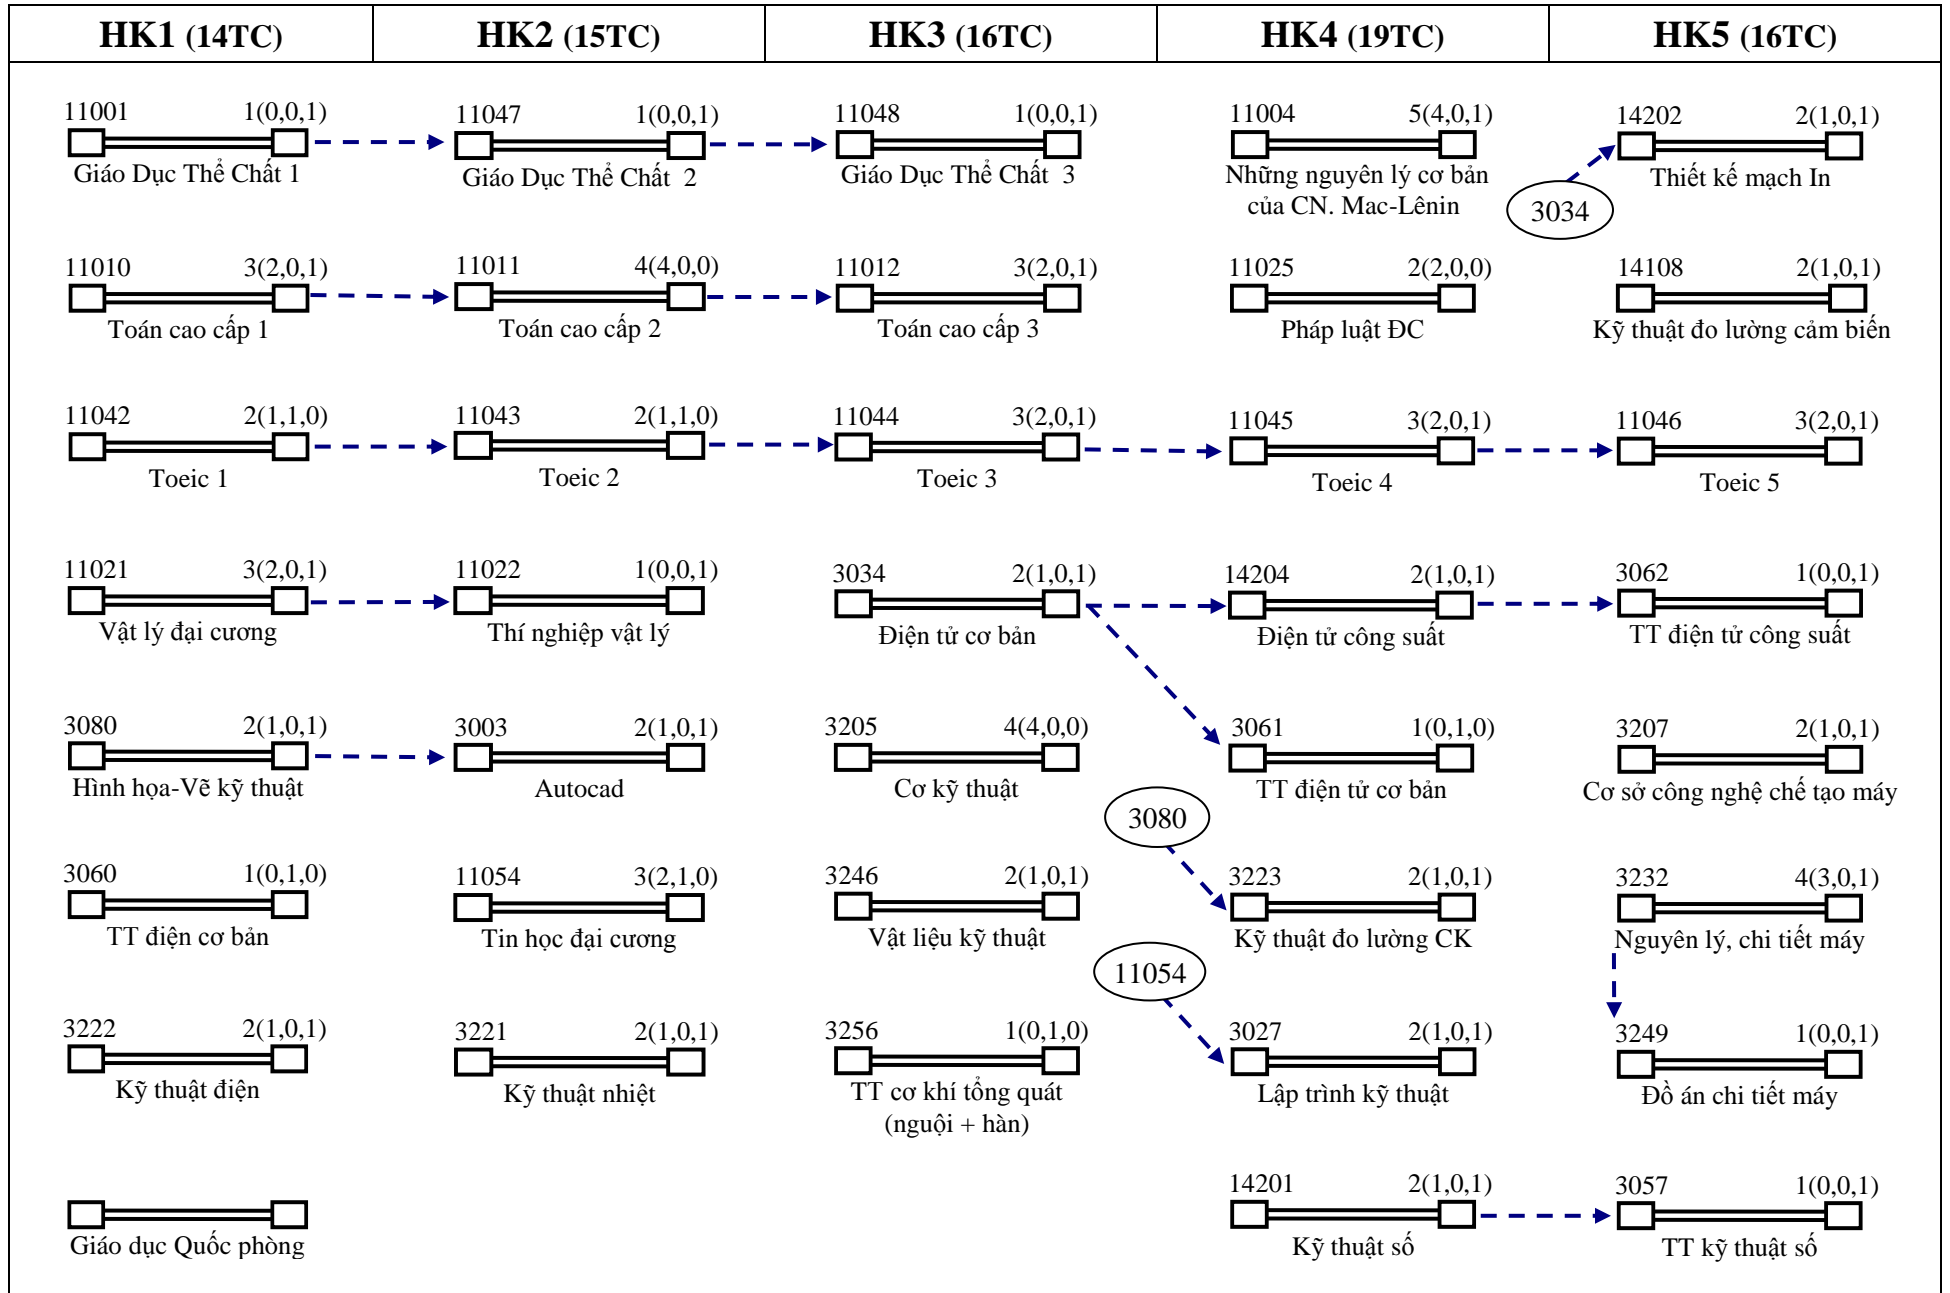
| HK1 (14TC) | HK2 (15TC) | HK3 (16TC) | HK4 (19TC) | HK5 (16TC) |
|---|---|---|---|---|

11001 1(0,0,1)
Giáo Dục Thể Chất 1

11010 3(2,0,1)
Toán cao cấp 1

11042 2(1,1,0)
Toeic 1

11021 3(2,0,1)
Vật lý đại cương

3080 2(1,0,1)
Hình họa-Vẽ kỹ thuật

3060 1(0,1,0)
TT điện cơ bản

3222 2(1,0,1)
Kỹ thuật điện

Giáo dục Quốc phòng

11047 1(0,0,1)
Giáo Dục Thể Chất 2

11011 4(4,0,0)
Toán cao cấp 2

11043 2(1,1,0)
Toeic 2

11022 1(0,0,1)
Thí nghiệp vật lý

3003 2(1,0,1)
Autocad

11054 3(2,1,0)
Tin học đại cương

3221 2(1,0,1)
Kỹ thuật nhiệt

11048 1(0,0,1)
Giáo Dục Thể Chất 3

11012 3(2,0,1)
Toán cao cấp 3

11044 3(2,0,1)
Toeic 3

3034 2(1,0,1)
Điện tử cơ bản

3205 4(4,0,0)
Cơ kỹ thuật

3246 2(1,0,1)
Vật liệu kỹ thuật

3256 1(0,1,0)
TT cơ khí tổng quát (nguội + hàn)

11004 5(4,0,1)
Những nguyên lý cơ bản của CN. Mac-Lênin

11025 2(2,0,0)
Pháp luật ĐC

11045 3(2,0,1)
Toeic 4

14204 2(1,0,1)
Điện tử công suất

3061 1(0,1,0)
TT điện tử cơ bản

3080

3223 2(1,0,1)
Kỹ thuật đo lường CK

11054

3027 2(1,0,1)
Lập trình kỹ thuật

14201 2(1,0,1)
Kỹ thuật số

3034

14202 2(1,0,1)
Thiết kế mạch In

14108 2(1,0,1)
Kỹ thuật đo lường cảm biến

11046 3(2,0,1)
Toeic 5

3062 1(0,0,1)
TT điện tử công suất

3207 2(1,0,1)
Cơ sở công nghệ chế tạo máy

3232 4(3,0,1)
Nguyên lý, chi tiết máy

3249 1(0,0,1)
Đồ án chi tiết máy

3057 1(0,0,1)
TT kỹ thuật số